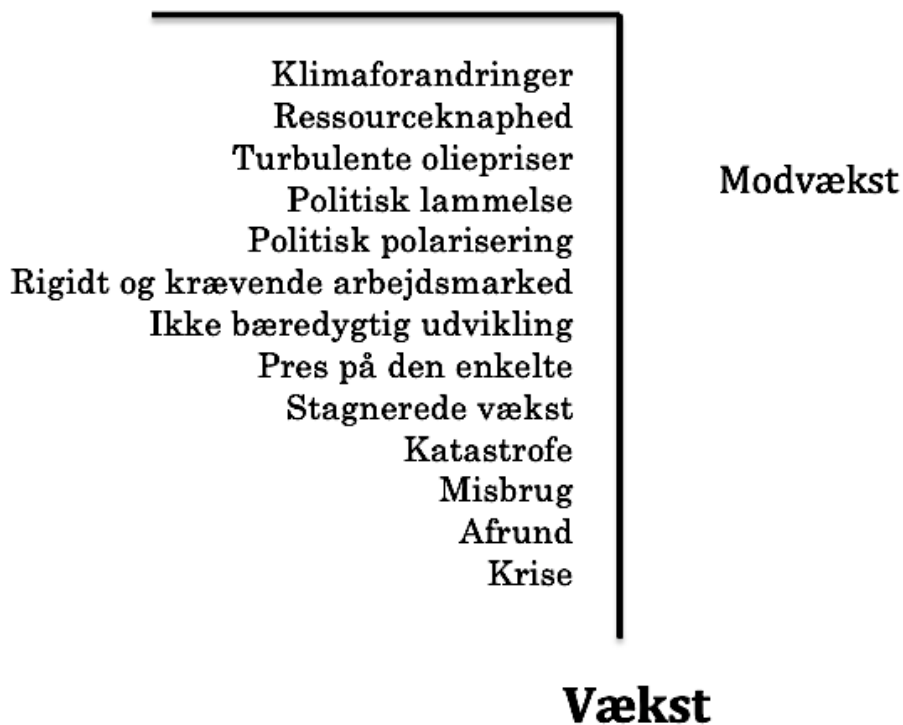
Klimaforandringer
Ressourceknaphed
Turbulente oliepriser
Politisk lammelse
Politisk polarisering
Rigidt og krævende arbejdsmarked
Ikke bæredygtig udvikling
Pres på den enkelte
Stagnerede vækst
Katastrofe
Misbrug
Afrund
Krise

Modvækst

Vækst